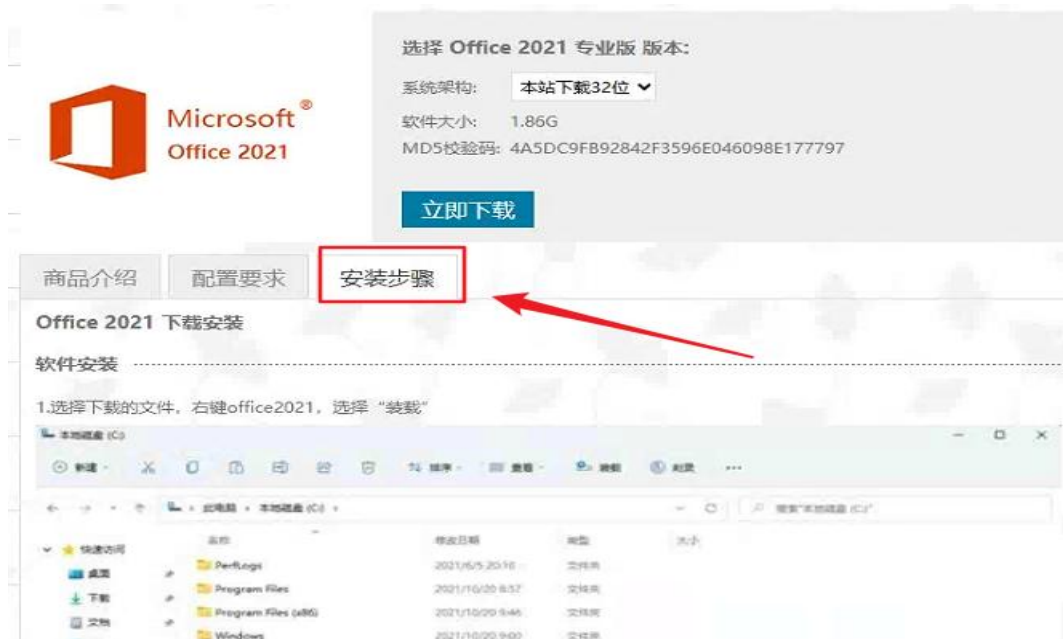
Microsoft®
Office 2021

选择 Office 2021 专业版 版本:
系统架构: 本站下载32位
软件大小: 1.86G
MD5校验码: 4A5DC9FB92842F3596E046098E177797
立即下载

商品介绍 配置要求 安装步骤

Office 2021 下载安装

软件安装

1.选择下载的文件，右键office2021，选择“装载”

本地磁盘 (C:)
新建 排序 查看 解压 刻录 ...
此电脑 > 本地磁盘 (C:) >
搜索"本地磁盘 (C:)"
快速访问
桌面
下载
文档

| 名称 | 修改日期 | 类型 | 大小 |
|---|---|---|---|
| PerfLogs | 2021/6/5 20:10 | 文件夹 | |
| Program Files | 2021/10/20 8:57 | 文件夹 | |
| Program Files (x86) | 2021/10/20 9:46 | 文件夹 | |
| Windows | 2021/10/20 9:00 | 文件夹 | |